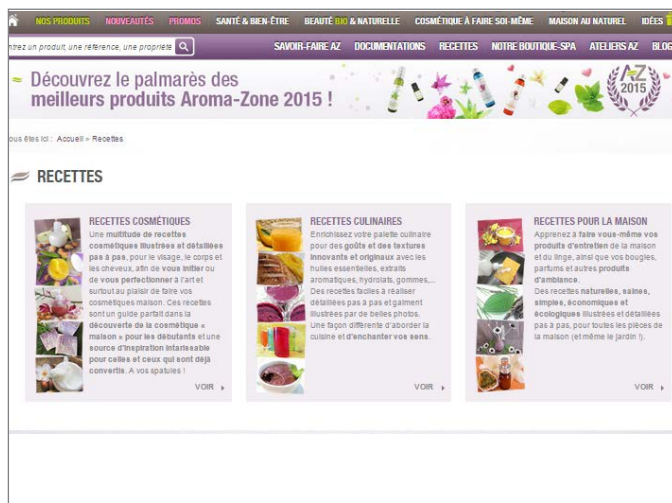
NOS PRODUITS NOUVEAUTÉS PROMOS SANTÉ & BIEN-ÊTRE BEAUTÉ BIO & NATURELLE COSMÉTIQUE À FAIRE SOI-MÊME MAISON AU NATUREL IDÉES

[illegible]trez un produit, une référence, une propriété

SAVOIR-FAIRE AZ DOCUMENTATIONS RECETTES NOTRE BOUTIQUE-SPA ATELIERS AZ BLOG

Découvrez le palmarès des meilleurs produits Aroma-Zone 2015 !

AZ 2015

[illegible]ous êtes ici : Accueil » Recettes

RECETTES

RECETTES COSMÉTIQUES

Une multitude de recettes cosmétiques illustrées et détaillées pas à pas, pour le visage, le corps et les cheveux, afin de vous initier ou de vous perfectionner à l'art et surtout au plaisir de faire vos cosmétiques maison. Ces recettes sont un guide parfait dans la découverte de la cosmétique « maison » pour les débutants et une source d'inspiration intarissable pour celles et ceux qui sont déjà convertis. A vos spatules !

VOIR

RECETTES CULINAIRES

Enrichissez votre palette culinaire pour des goûts et des textures innovants et originaux avec les huiles essentielles, extraits aromatiques, hydrolats, gommes,... Des recettes faciles à réaliser détaillées pas à pas et galment illustrées par de belles photos. Une façon différente d'aborder la cuisine et d'enchanter vos sens.

VOIR

RECETTES POUR LA MAISON

Apprenez à faire vous-même vos produits d'entretien de la maison et du linge, ainsi que vos bougies, parfums et autres produits d'ambiance. Des recettes naturelles, saines, simples, économiques et écologiques illustrées et détaillées pas à pas, pour toutes les pièces de la maison (et même le jardin !).

VOIR